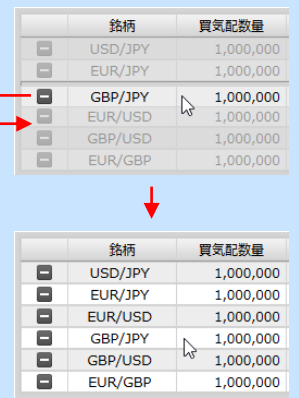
| | 銘柄 | 買気配数量 |
|---|---|---|
| − | USD/JPY | 1,000,000 |
| − | EUR/JPY | 1,000,000 |
| − | GBP/JPY | 1,000,000 |
| − | EUR/USD | 1,000,000 |
| − | GBP/USD | 1,000,000 |
| − | EUR/GBP | 1,000,000 |

| | 銘柄 | 買気配数量 |
|---|---|---|
| − | USD/JPY | 1,000,000 |
| − | EUR/JPY | 1,000,000 |
| − | EUR/USD | 1,000,000 |
| − | GBP/JPY | 1,000,000 |
| − | GBP/USD | 1,000,000 |
| − | EUR/GBP | 1,000,000 |